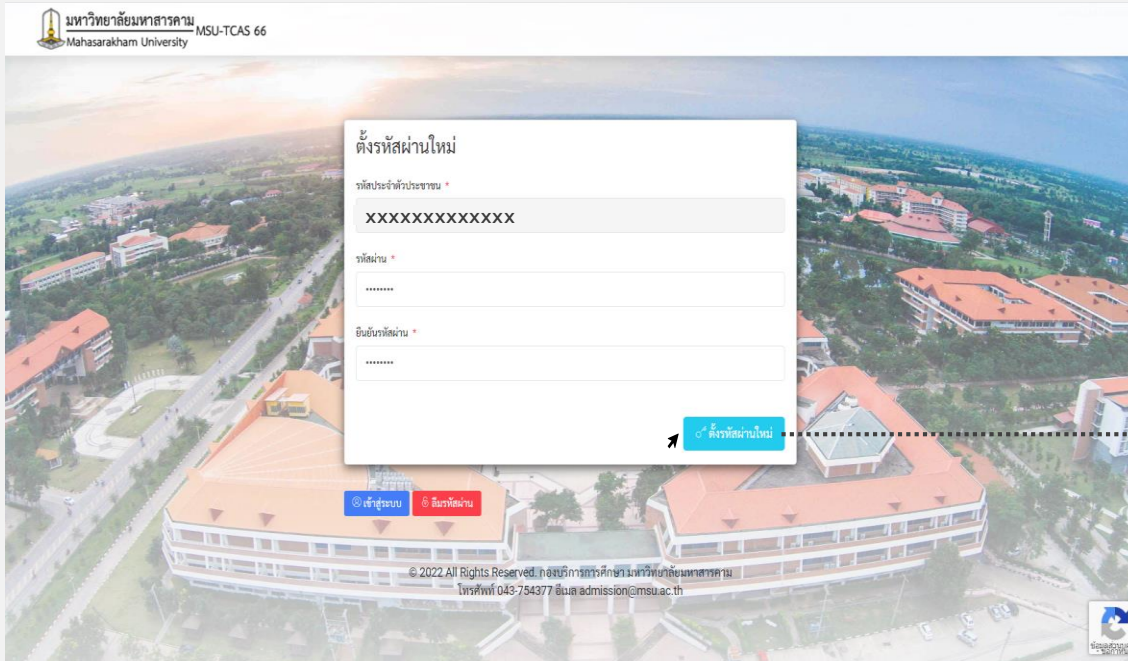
มหาวิทยาลัยมหาสารคาม Mahasarakham University MSU-TCAS 66

ตั้งรหัสผ่านใหม่

รหัสประจำตัวประชาชน *

XXXXXXXXXXXXX

รหัสผ่าน *

••••••••

ยืนยันรหัสผ่าน *

••••••••

ตั้งรหัสผ่านใหม่

เข้าสู่ระบบ ลืมรหัสผ่าน

© 2022 All Rights Reserved. กองบริการการศึกษา มหาวิทยาลัยมหาสารคาม
โทรศัพท์ 043-754377 อีเมล admission@msu.ac.th